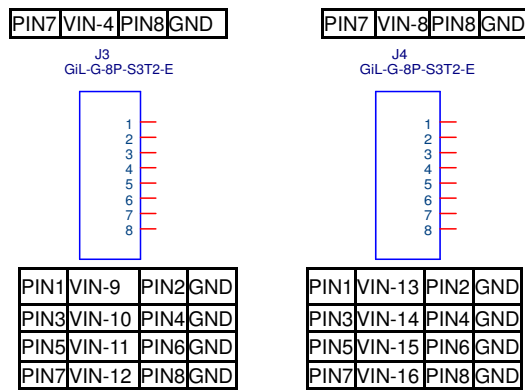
| PIN7 | VIN-4 | PIN8 | GND |
|---|---|---|---|

| PIN7 | VIN-8 | PIN8 | GND |
|---|---|---|---|

J3
GiL-G-8P-S3T2-E

1
2
3
4
5
6
7
8

J4
GiL-G-8P-S3T2-E

1
2
3
4
5
6
7
8

| PIN1 | VIN-9 | PIN2 | GND |
|---|---|---|---|
| PIN3 | VIN-10 | PIN4 | GND |
| PIN5 | VIN-11 | PIN6 | GND |
| PIN7 | VIN-12 | PIN8 | GND |

| PIN1 | VIN-13 | PIN2 | GND |
|---|---|---|---|
| PIN3 | VIN-14 | PIN4 | GND |
| PIN5 | VIN-15 | PIN6 | GND |
| PIN7 | VIN-16 | PIN8 | GND |